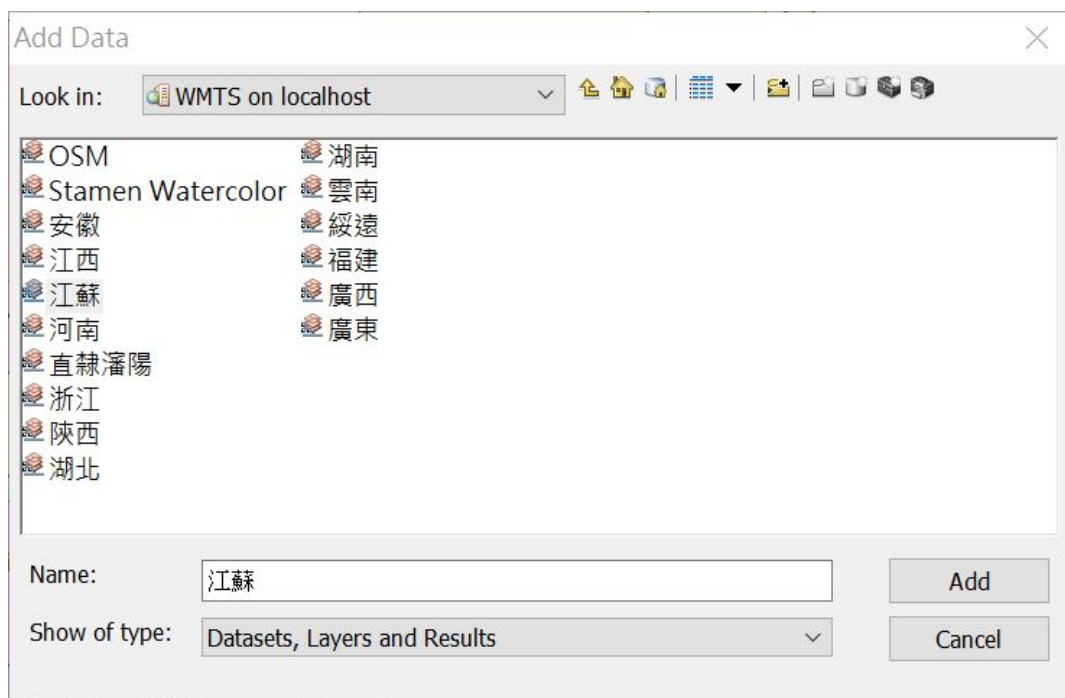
Add Data

Look in: WMTS on localhost

OSM
Stamen Watercolor
安徽
江西
江蘇
河南
直隸瀋陽
浙江
陝西
湖北

湖南
雲南
綏遠
福建
廣西
廣東

Name: 江蘇
Add
Show of type: Datasets, Layers and Results
Cancel